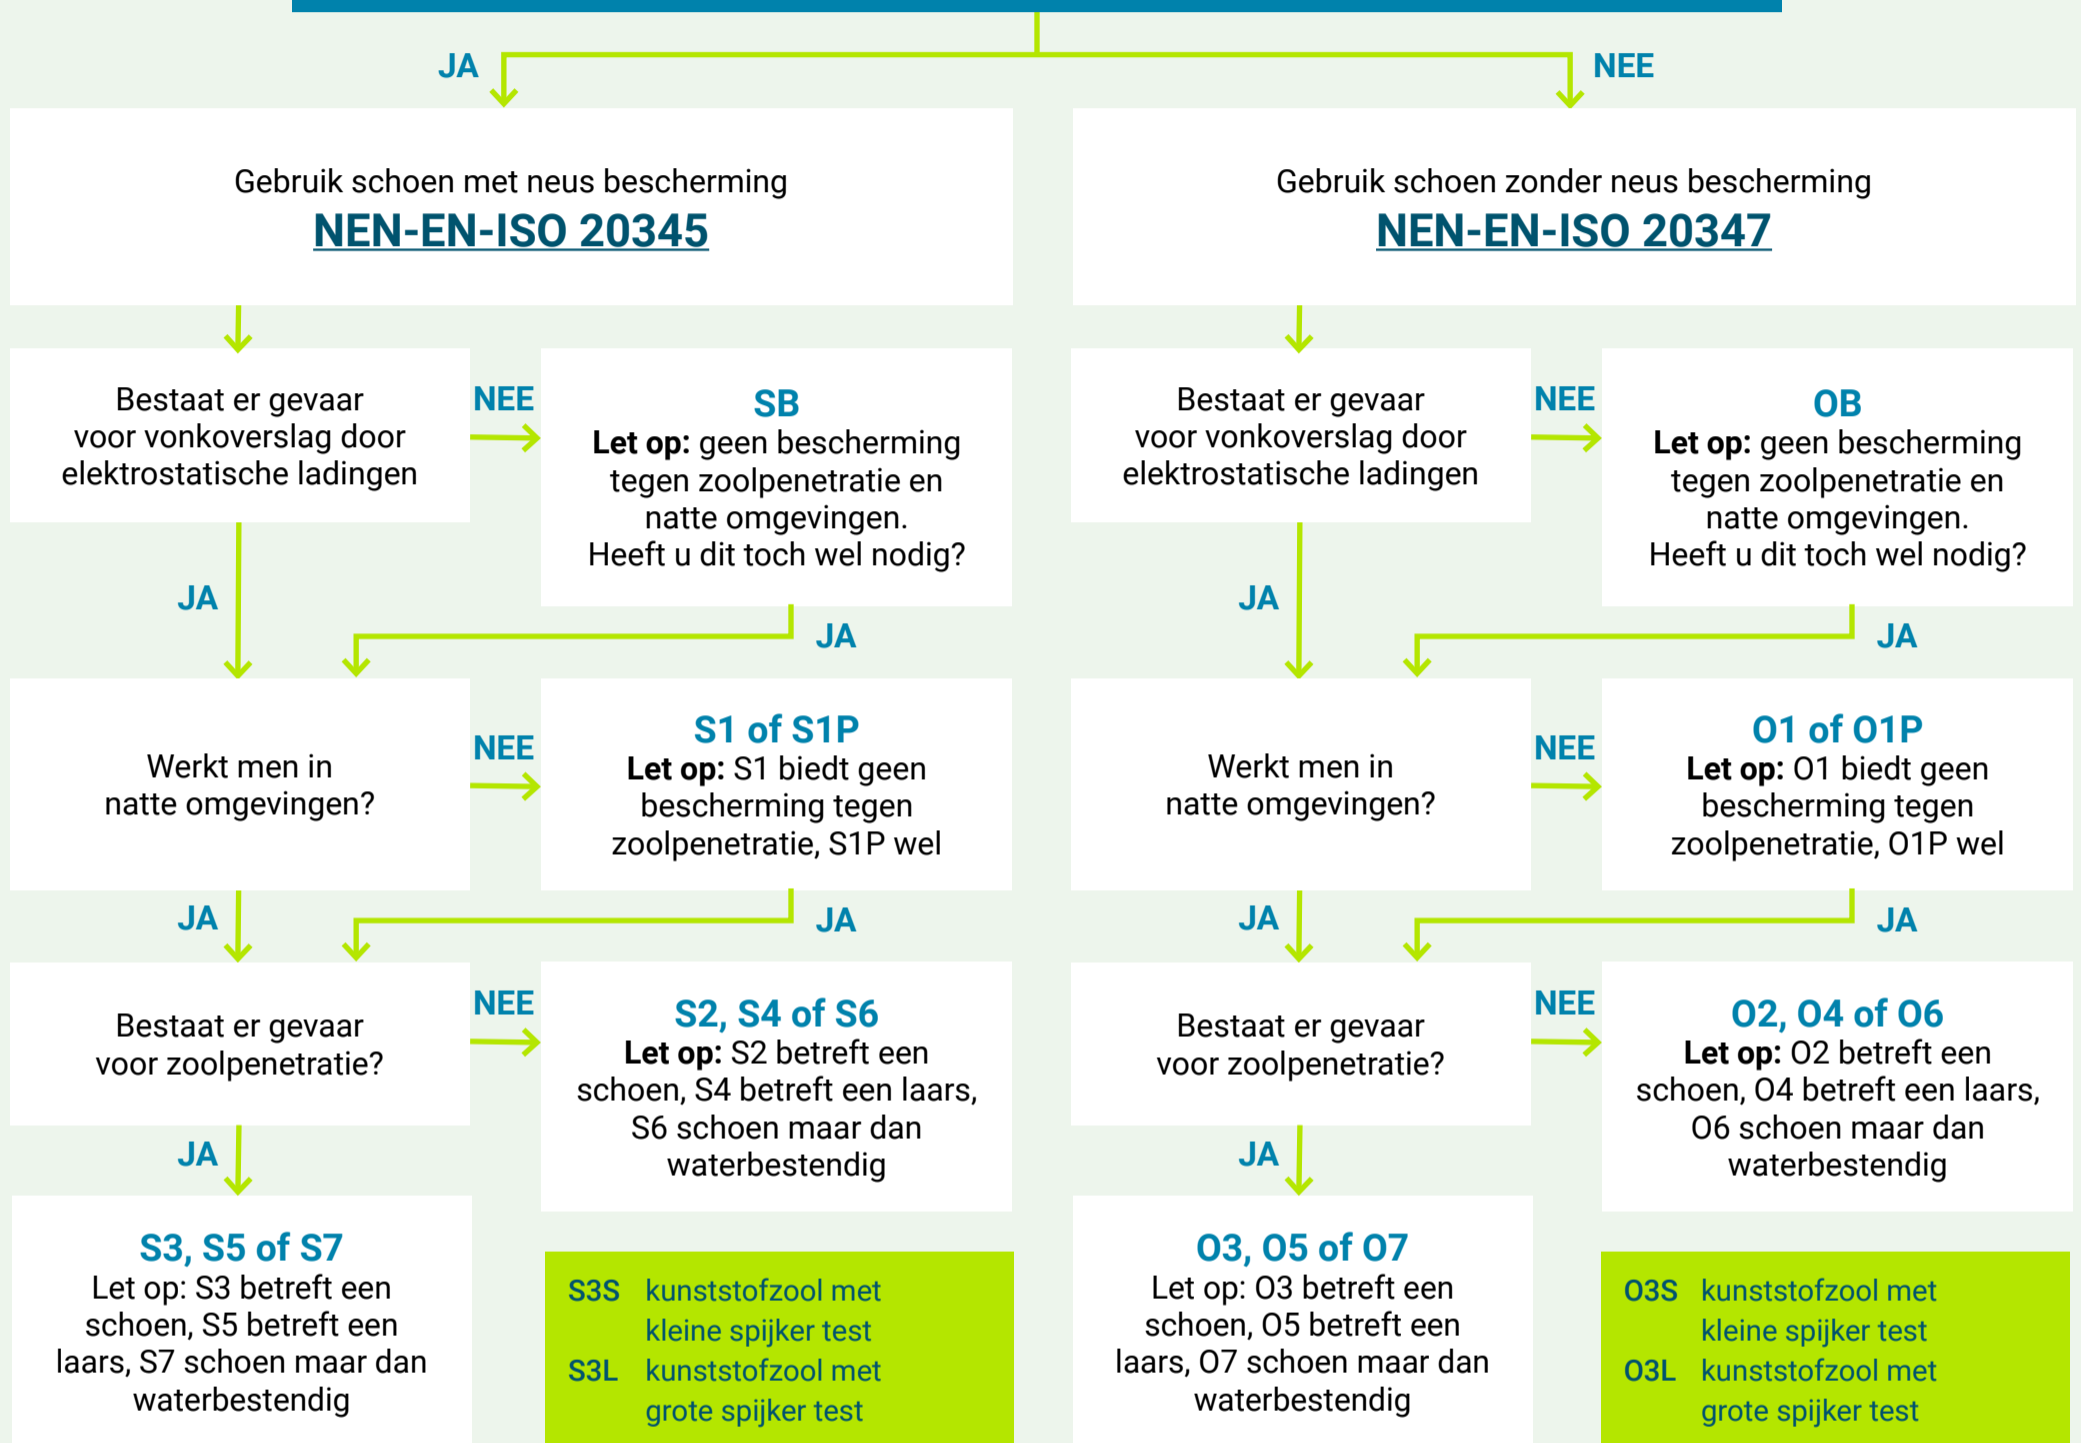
JA

NEE

Gebruik schoen met neus bescherming
NEN-EN-ISO 20345

Gebruik schoen zonder neus bescherming
NEN-EN-ISO 20347

Bestaat er gevaar voor vonkoverslag door elektrostatische ladingen

NEE

SB
**Let op:** geen bescherming tegen zoolpenetratie en natte omgevingen.
Heeft u dit toch wel nodig?

Bestaat er gevaar voor vonkoverslag door elektrostatische ladingen

NEE

OB
**Let op:** geen bescherming tegen zoolpenetratie en natte omgevingen.
Heeft u dit toch wel nodig?

JA

JA

JA

JA

Werkt men in natte omgevingen?

NEE

S1 of S1P
**Let op:** S1 biedt geen bescherming tegen zoolpenetratie, S1P wel

Werkt men in natte omgevingen?

NEE

O1 of O1P
**Let op:** O1 biedt geen bescherming tegen zoolpenetratie, O1P wel

JA

JA

JA

JA

Bestaat er gevaar voor zoolpenetratie?

NEE

S2, S4 of S6
**Let op:** S2 betreft een schoen, S4 betreft een laars, S6 schoen maar dan waterbestendig

Bestaat er gevaar voor zoolpenetratie?

NEE

O2, O4 of O6
**Let op:** O2 betreft een schoen, O4 betreft een laars, O6 schoen maar dan waterbestendig

JA

JA

S3, S5 of S7
Let op: S3 betreft een schoen, S5 betreft een laars, S7 schoen maar dan waterbestendig

S3S kunststofzool met kleine spijker test
S3L kunststofzool met grote spijker test

O3, O5 of O7
Let op: O3 betreft een schoen, O5 betreft een laars, O7 schoen maar dan waterbestendig

O3S kunststofzool met kleine spijker test
O3L kunststofzool met grote spijker test